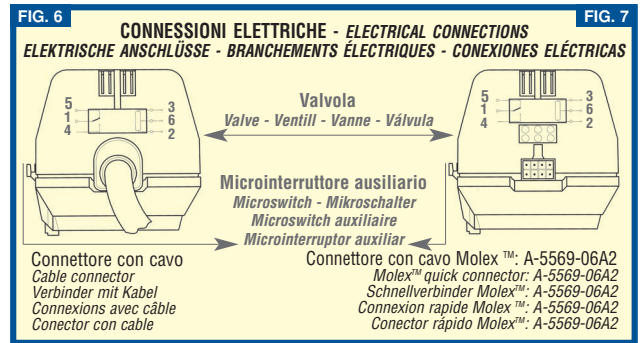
FIG. 6

FIG. 7

CONNESSIONI ELETTRICHE - ELECTRICAL CONNECTIONS
ELEKTRISCHE ANSCHLÜSSE - BRANCHEMENTS ÉLECTRIQUES - CONEXIONES ELÉCTRICAS

5
1
4

3
6
2

Valvola
Valve - Ventill - Vanne - Válvula

5
1
4

3
6
2

Microinterruttore ausiliario
Microswitch - Mikroschalter
Microswitch auxiliaire
Microinterruptor auxiliar

Connettore con cavo
Cable connector
Verbinder mit Kabel
Connexions avec câble
Conector con cable

Connettore con cavo Molex ™: A-5569-06A2
Molex™ quick connector: A-5569-06A2
Schnellverbinder Molex™: A-5569-06A2
Connexion rapide Molex ™: A-5569-06A2
Conector rápido Molex™: A-5569-06A2